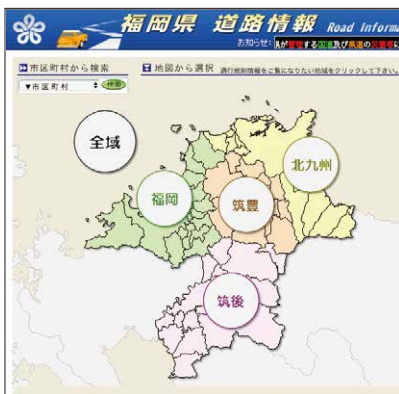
福岡県 道路情報 Road Inform

お知らせ: 県が管理する国道及び県道の災害等に

市区町村から検索

▼市区町村

検索

地図から選択 通行規制情報をご覧になりたい地域をクリックして下さい。

全域

福岡

筑豊

北九州

筑後